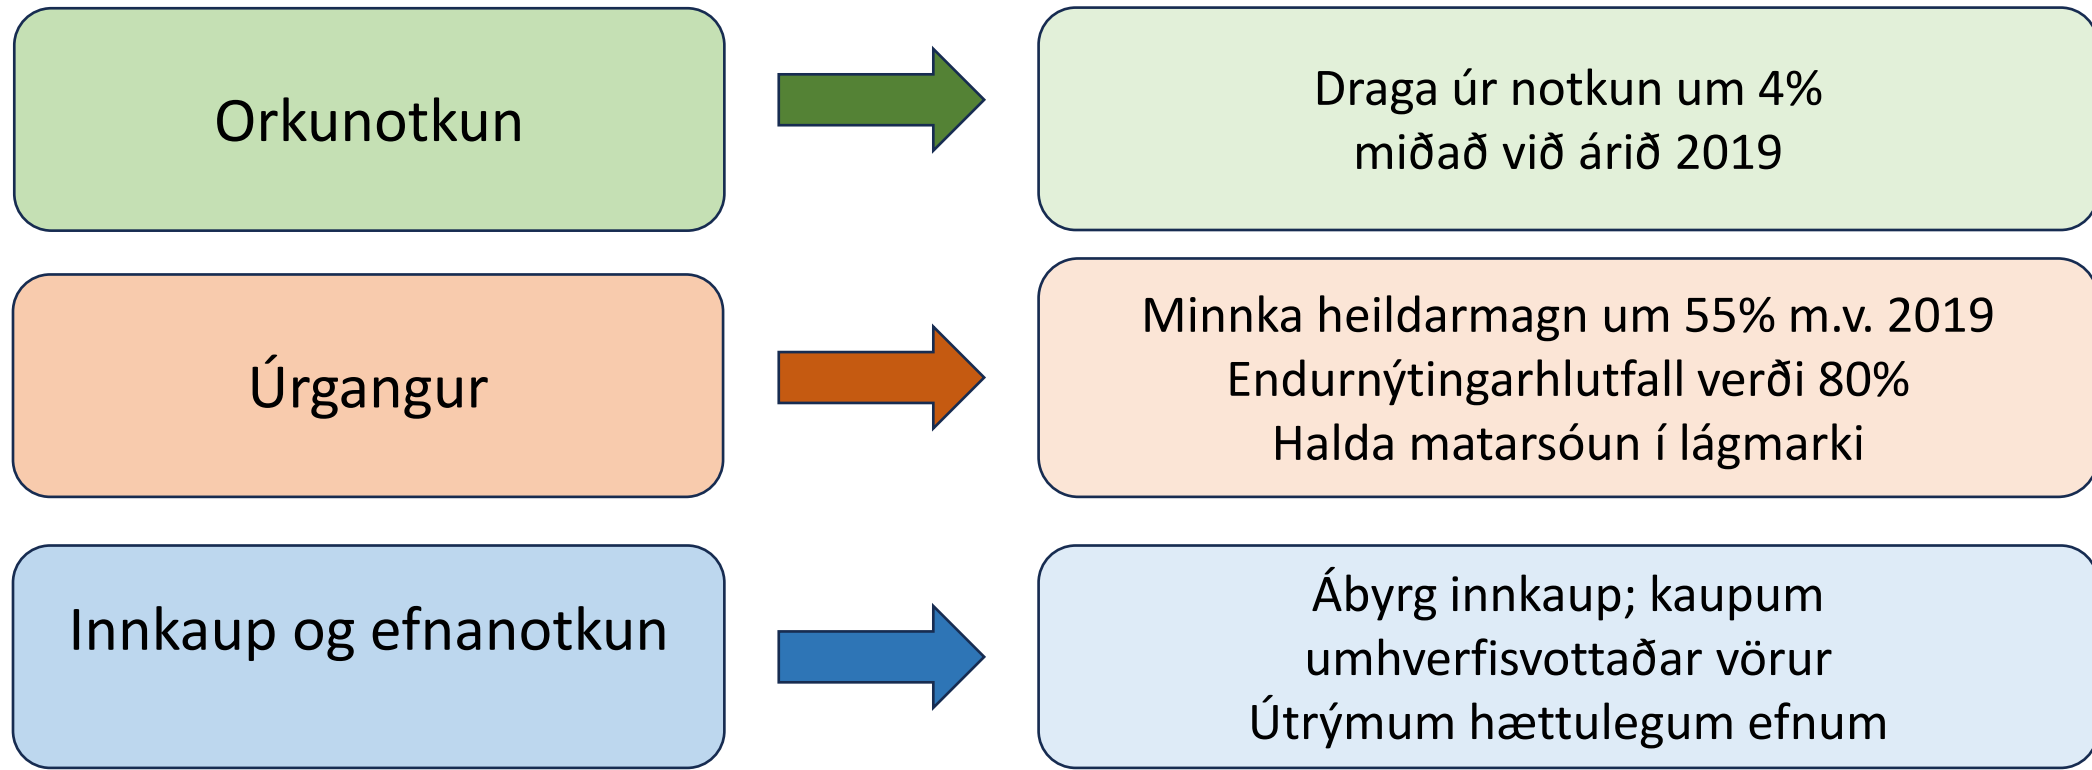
Orkunotkun

Draga úr notkun um 4%
miðað við árið 2019

Úrgangur

Minnka heildarmagn um 55% m.v. 2019
Endurnýtingarhlutfall verði 80%
Halda matarsóun í lágmarki

Innkaup og efnanotkun

Ábyrg innkaup; kaupum
umhverfisvottaðar vörur
Útrýmum hættulegum efnum